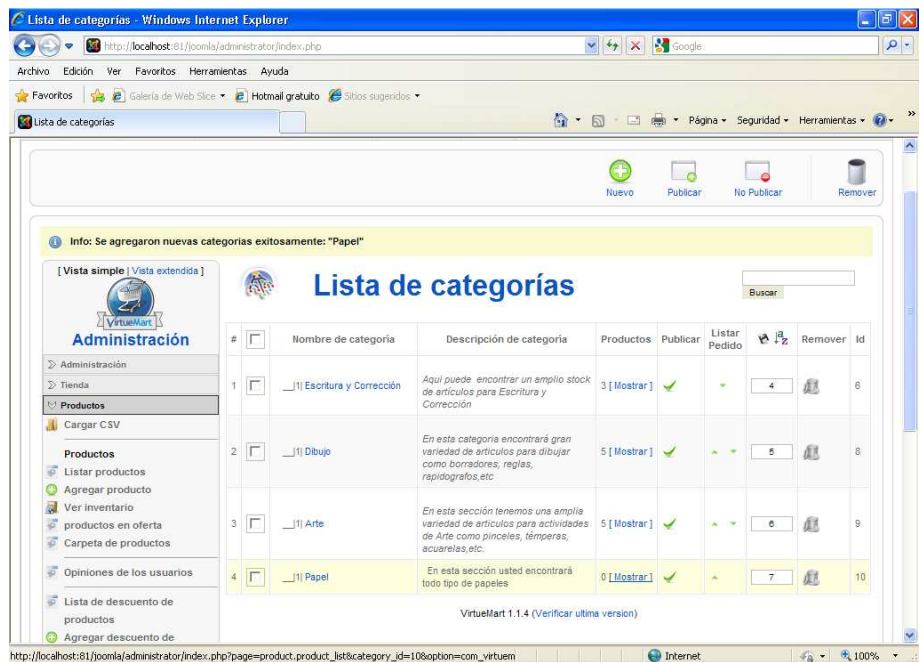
Lista de categorías - Windows Internet Explorer

http://localhost:81/joomla/administrator/index.php

Google

Archivo Edición Ver Favoritos Herramientas Ayuda

Favoritos Galería de Web Slice Hotmail gratuito Sitios sugeridos

Lista de categorías

Página Seguridad Herramientas

Nuevo Publicar No Publicar Remover

Info: Se agregaron nuevas categorias exitosamente: "Papel"

[ Vista simple | Vista extendida ]

VirtueMart

Administración

Administración
Tienda
Productos
Cargar CSV

Productos
Listar productos
Agregar producto
Ver inventario
productos en oferta
Carpeta de productos

Opiniones de los usuarios

Lista de descuento de productos
Agregar descuento de

Lista de categorías

Buscar

| # | | Nombre de categoría | Descripción de categoría | Productos | Publicar | Listar Pedido | | Remover | Id |
|---|---|---|---|---|---|---|---|---|---|
| 1 | | \_\_\|1\| Escritura y Corrección | Aqui puede encontrar un amplio stock de artículos para Escritura y Corrección | 3 [ Mostrar ] | | | 4 | | 6 |
| 2 | | \_\_\|1\| Dibujo | En esta categoria encontrará gran variedad de articulos para dibujar como borradores, reglas, rapidografos,etc | 5 [ Mostrar ] | | | 5 | | 8 |
| 3 | | \_\_\|1\| Arte | En esta sección tenemos una amplia variedad de articulos para actividades de Arte como pinceles, témperas, acuarelas,etc. | 5 [ Mostrar ] | | | 6 | | 9 |
| 4 | | \_\_\|1\| Papel | En esta sección usted encontrará todo tipo de papeles | 0 [ Mostrar ] | | | 7 | | 10 |

VirtueMart 1.1.4 (Verificar ultima version)

http://localhost:81/joomla/administrator/index.php?page=product.product_list&category_id=10&option=com_virtuem

Internet

100%